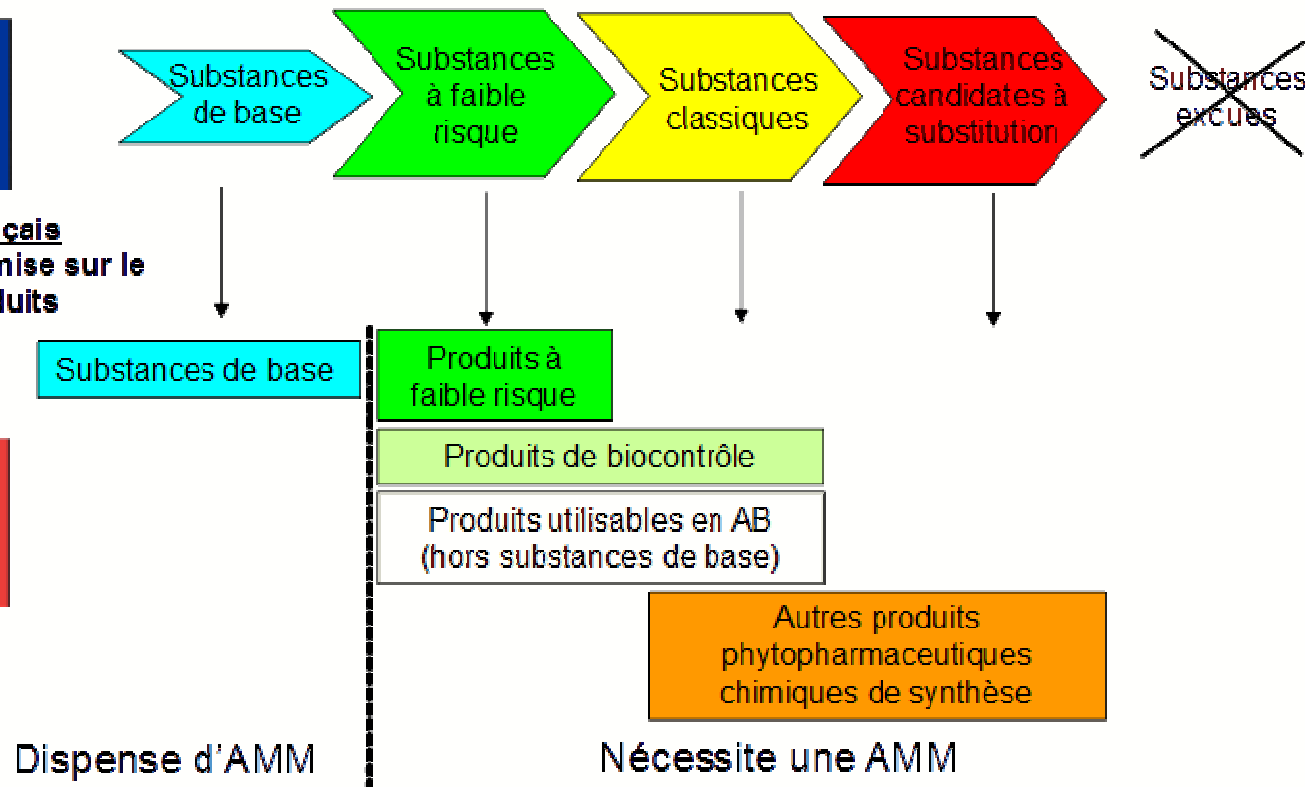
Substances de base

Substances à faible risque

Substances classiques

Substances candidates à substitution

Substances excues

çais
mise sur le
luits

Substances de base

Produits à faible risque

Produits de biocontrôle

Produits utilisables en AB (hors substances de base)

Autres produits phytopharmaceutiques chimiques de synthèse

Dispense d'AMM

Nécessite une AMM